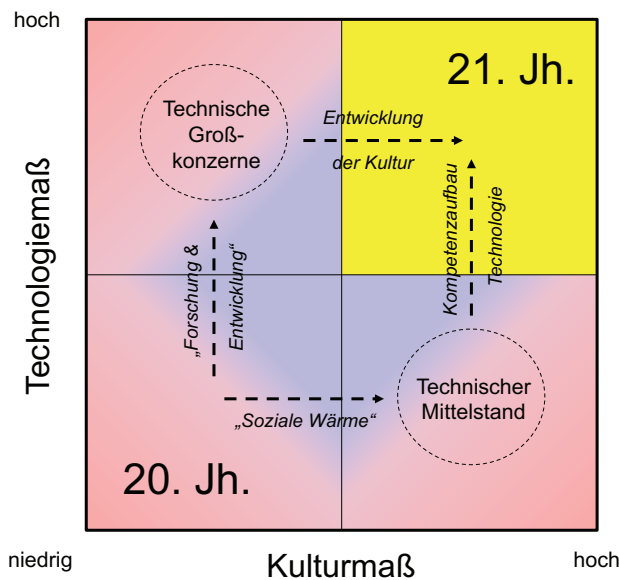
hoch

Technologiemaß

21. Jh.

Technische Groß-konzerne

Entwicklung

der Kultur

Kompetenzaufbau

Technologie

„Forschung &

Entwicklung“

Technischer Mittelstand

„Soziale Wärme“

20. Jh.

niedrig

Kulturmaß

hoch